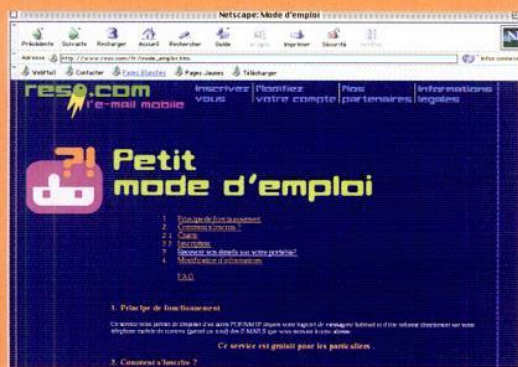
Netscape: Mode d'emploi

Précédente Suivante Recharger Accueil Rechercher Guide Images Imprimer Sécurité Arrêter

Adresse http://www.reso.com/fr/mode_emploi.htm

WebMail Contacter Pages Blanches Pages Jaunes Télécharger

reso.com
l'e-mail mobile

Inscrivez vous | Modifiez votre compte | Nos partenaires | Informations légales

?!
Petit mode d'emploi

1. Principe de fonctionnement
2. Comment s'inscrire ?
2.1 Charte
2.2 Inscription
3. Recevoir vos émails sur votre portable?
4. Modification d'informations

F.A.Q.

1. Principe de fonctionnement

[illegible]

Ce service est gratuit pour les particuliers.

2. Comment s'inscrire ?